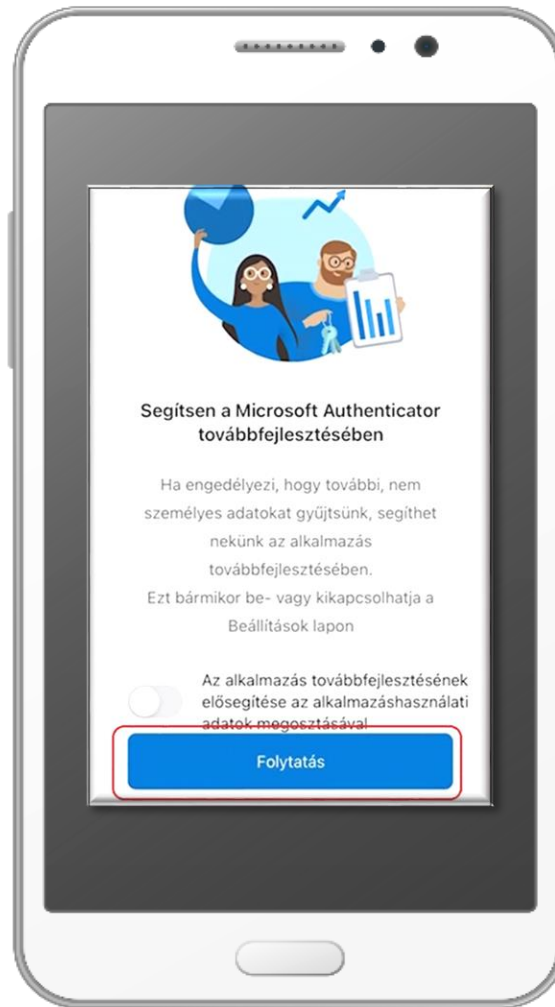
Segítsen a Microsoft Authenticator továbbfejlesztésében

Ha engedélyezi, hogy további, nem személyes adatokat gyűjtsünk, segíthet nekünk az alkalmazás továbbfejlesztésében.
Ezt bármikor be- vagy kikapcsolhatja a Beállítások lapon

Az alkalmazás továbbfejlesztésének elősegítése az alkalmazáshasználati adatok megosztásával

Folytatás